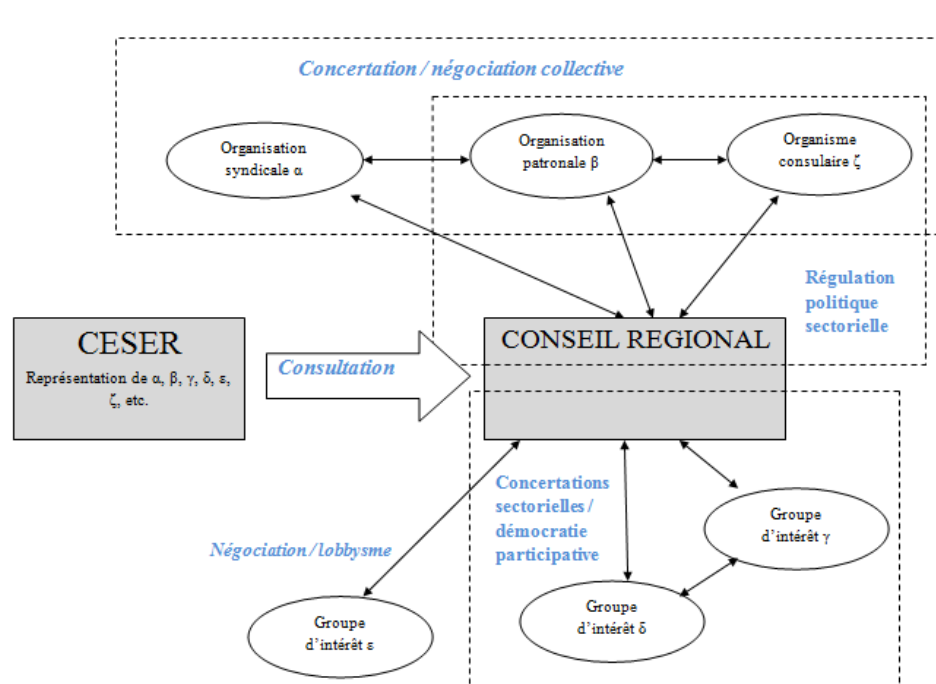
Concertation / négociation collective

Organisation syndicale α

Organisation patronale β

Organisme consulaire ζ

Régulation politique sectorielle

CESER

Représentation de α, β, γ, δ, ε, ζ, etc.

Consultation

CONSEIL REGIONAL

Concertations sectorielles / démocratie participative

Négociation / lobbysme

Groupe d'intérêt γ

Groupe d'intérêt δ

Groupe d'intérêt ε